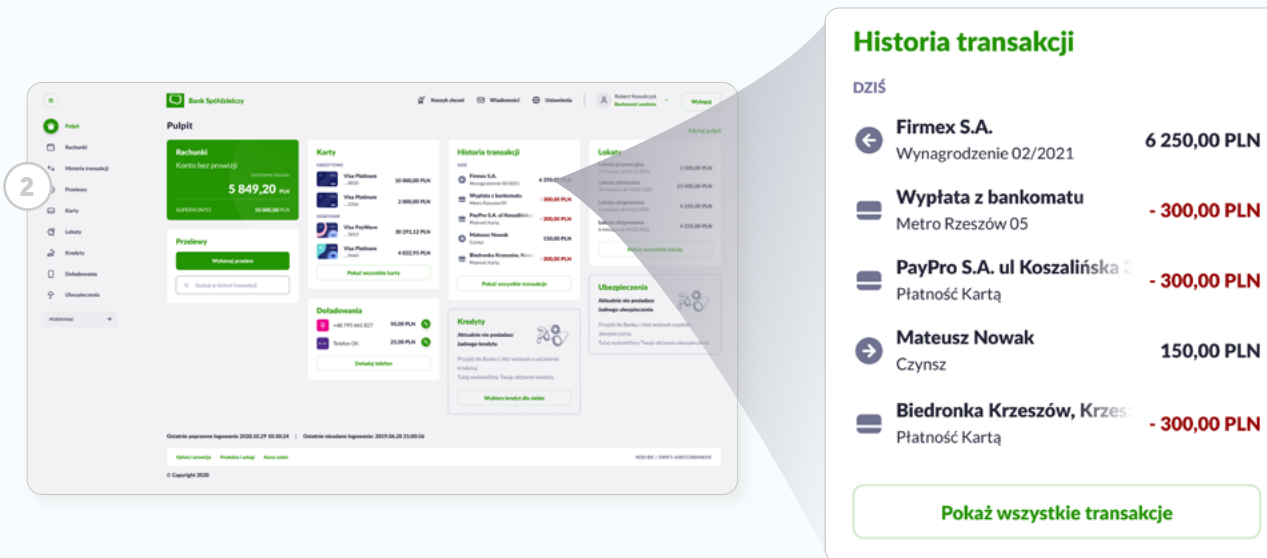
2

Bank Spółdzielczy

Koszyk zleceń
Wiadomości
Ustawienia
Robert Kowalczyk
Bankowość mobilna
Wyloguj

Pulpit
Rachunki
Historia transakcji
Przelewy
Karty
Lokaty
Kredyty
Doładowania
Ubezpieczenia

Pulpit

Edytuj pulpit

Rachunki
Konto bez prowizji
5 849,20 PLN
SUPERKONTO
10 000,00 PLN

Przelewy
Wykonaj przelew
Szukaj w historii transakcji

Karty
Visa Platinum
10 000,00 PLN
Visa Platinum
2 000,00 PLN
Visa PayWave
30 291,12 PLN
Visa Platinum
4 022,95 PLN
Pokaż wszystkie karty

Doładowania
+48 795 441 827
50,00 PLN
Telefon Oli
25,00 PLN
Doładuj telefon

Historia transakcji
Firmex S.A.
6 250,00 PLN
Wypłata z bankomatu
- 300,00 PLN
PayPro S.A. ul Koszalińska
- 300,00 PLN
Mateusz Nowak
150,00 PLN
Biedronka Krzeszów, Krze
- 300,00 PLN
Pokaż wszystkie transakcje

Kredyty
Aktualnie nie posiadasz żadnego kredytu
Wybierz kredyt dla siebie

Lokaty
2 000,00 PLN
25 000,00 PLN
4 250,00 PLN
4 250,00 PLN
Pokaż wszystkie lokaty

Ubezpieczenia
Aktualnie nie posiadasz żadnego ubezpieczenia

Ostatnie poprawne logowanie: 2020.10.29 10:30:24 | Ostatnie nieudane logowanie: 2019.06.20 21:00:56

© Copyright 2020

Historia transakcji
DZIŚ
Firmex S.A.
Wynagrodzenie 02/2021
6 250,00 PLN
Wypłata z bankomatu
Metro Rzeszów 05
- 300,00 PLN
PayPro S.A. ul Koszalińska
Płatność Kartą
- 300,00 PLN
Mateusz Nowak
Czynsz
150,00 PLN
Biedronka Krzeszów, Krze
Płatność Kartą
- 300,00 PLN
Pokaż wszystkie transakcje